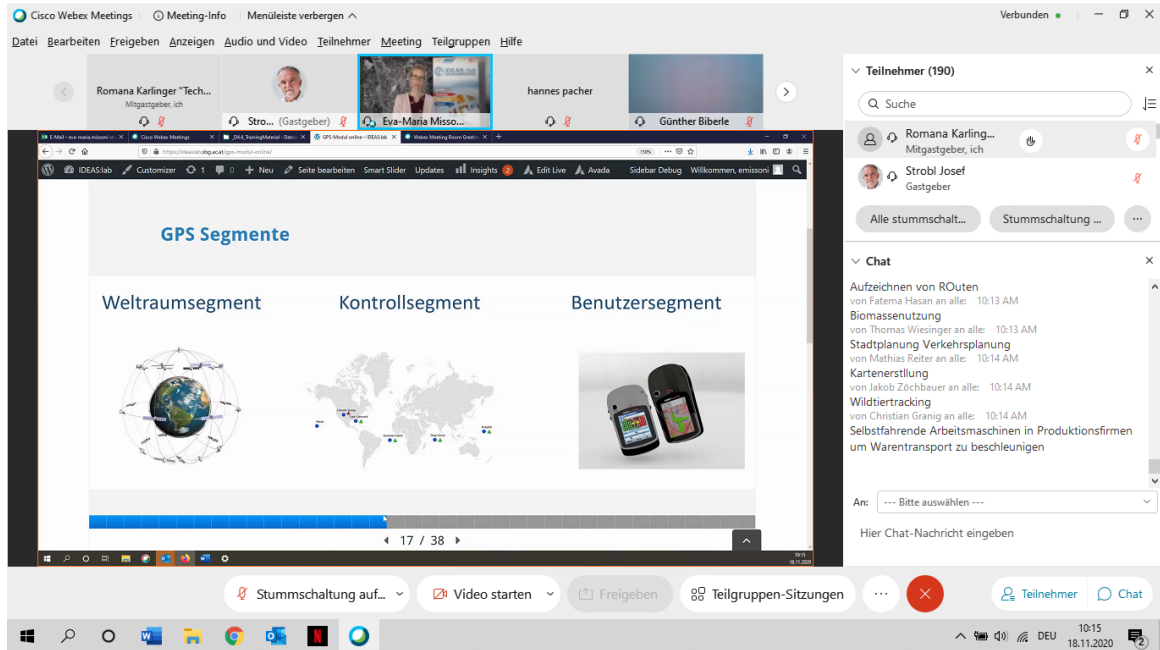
Cisco Webex Meetings | Meeting-Info | Menüleiste verbergen ^ | Verbunden

Datei Bearbeiten Freigeben Anzeigen Audio und Video Teilnehmer Meeting Teilgruppen Hilfe

Romana Karlinger "Tech...
Mitgastgeber, ich

Stro... (Gastgeber)

Eva-Maria Misso...

hannes pacher

Günther Biberle

E-Mail - eva maria missoni | Cisco Webex Meetings | 2A4_TrainingMaterial - Datei | GPS-Modul online – IDEAS:lab | Webex Meeting Room Greeti

https://ideaslab.sbg.ac.at/gps-modul-online/

150%

IDEAS:lab Customizer 1 0 + Neu Seite bearbeiten Smart Slider Updates Insights 2 Edit Live Avada Sidebar Debug Willkommen, emissoni

GPS Segmente

Weltraumsegment

Kontrollsegment

Benutzersegment

17 / 38

Teilnehmer (190)

Suche

Romana Karling...
Mitgastgeber, ich

Strobl Josef
Gastgeber

Alle stummschalt...

Stummschaltung ...

Chat

Aufzeichnen von ROuten
von Fatema Hasan an alle: 10:13 AM
Biomassenutzung
von Thomas Wiesinger an alle: 10:13 AM
Stadtplanung Verkehrsplanung
von Mathias Reiter an alle: 10:14 AM
Kartenerstllung
von Jakob Zöchbauer an alle: 10:14 AM
Wildtiertracking
von Christian Granig an alle: 10:14 AM
Selbstfahrende Arbeitsmaschinen in Produktionsfirmen um Warentransport zu beschleunigen

An: --- Bitte auswählen ---

Hier Chat-Nachricht eingeben

Stummschaltung auf...

Video starten

Freigeben

Teilgruppen-Sitzungen

Teilnehmer

Chat

DEU 10:15 18.11.2020